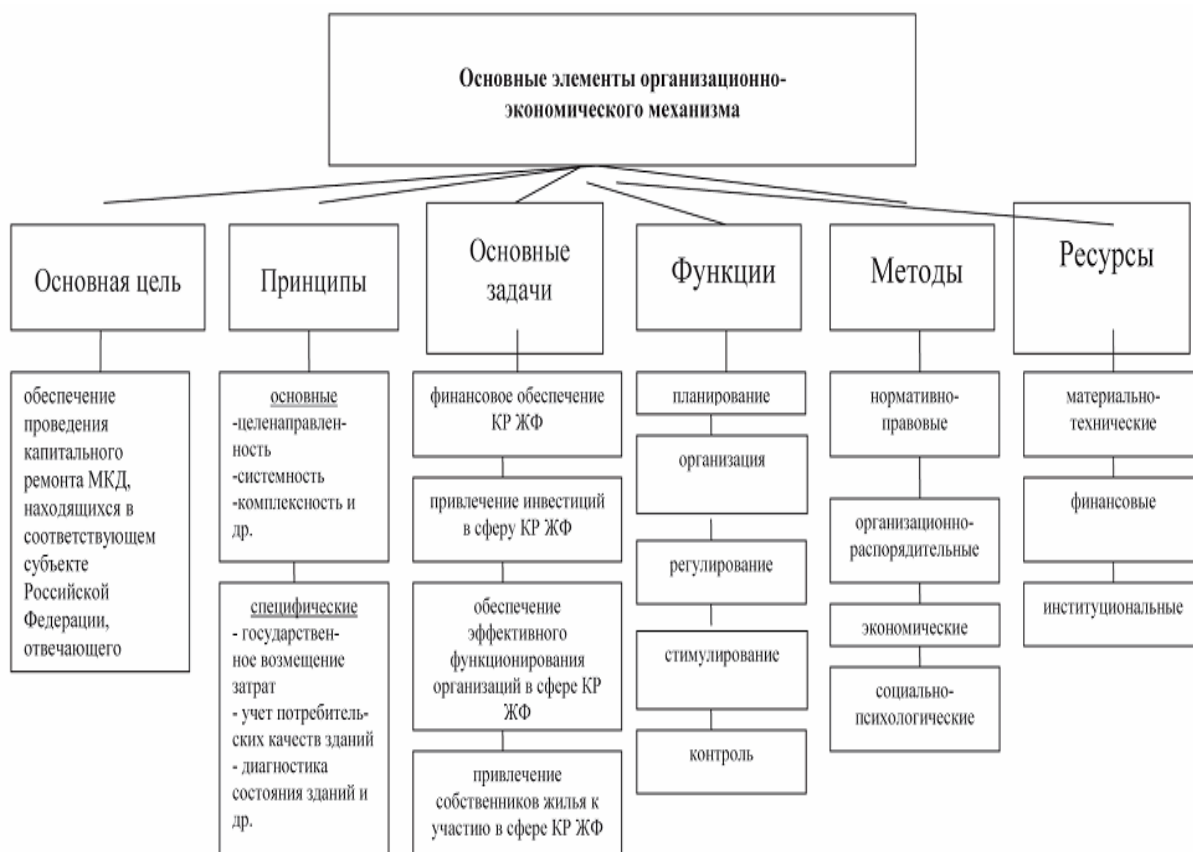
Основные элементы организационно-экономического механизма

Основная цель

обеспечение проведения капитального ремонта МКД, находящихся в соответствующем субъекте Российской Федерации, отвечающего

Принципы

основные
-целенаправленность
-системность
-комплексность и др.

специфические
- государственное возмещение затрат
- учет потребительских качеств зданий
- диагностика состояния зданий и др.

Основные задачи

финансовое обеспечение КР ЖФ

привлечение инвестиций в сферу КР ЖФ

обеспечение эффективного функционирования организаций в сфере КР ЖФ

привлечение собственников жилья к участию в сфере КР ЖФ

Функции

планирование

организация

регулирование

стимулирование

контроль

Методы

нормативно-правовые

организационно-распорядительные

экономические

социально-психологические

Ресурсы

материально-технические

финансовые

институциональные